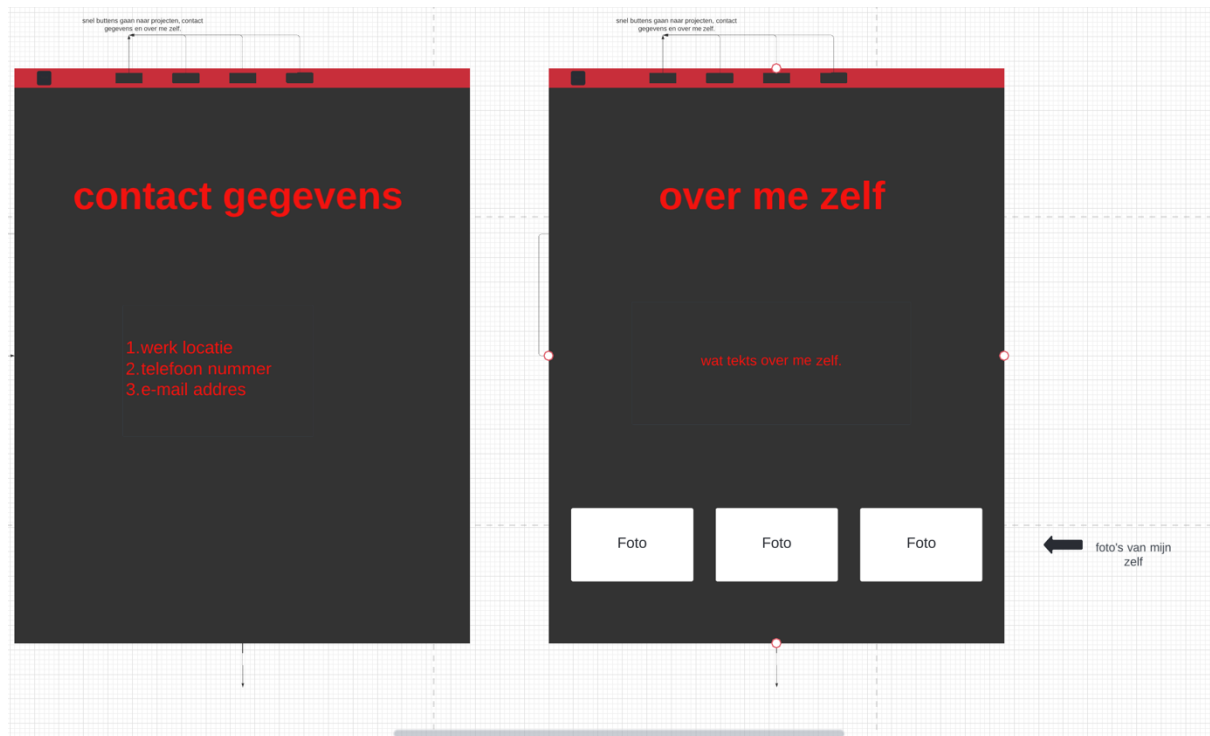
snel buttens gaan naar projecten, contact gegevens en over me zelf.

contact gegevens

1.werk locatie
2.telefoon nummer
3.e-mail addres

snel buttens gaan naar projecten, contact gegevens en over me zelf.

over me zelf

wat tekts over me zelf.

Foto

Foto

Foto

foto's van mijn zelf